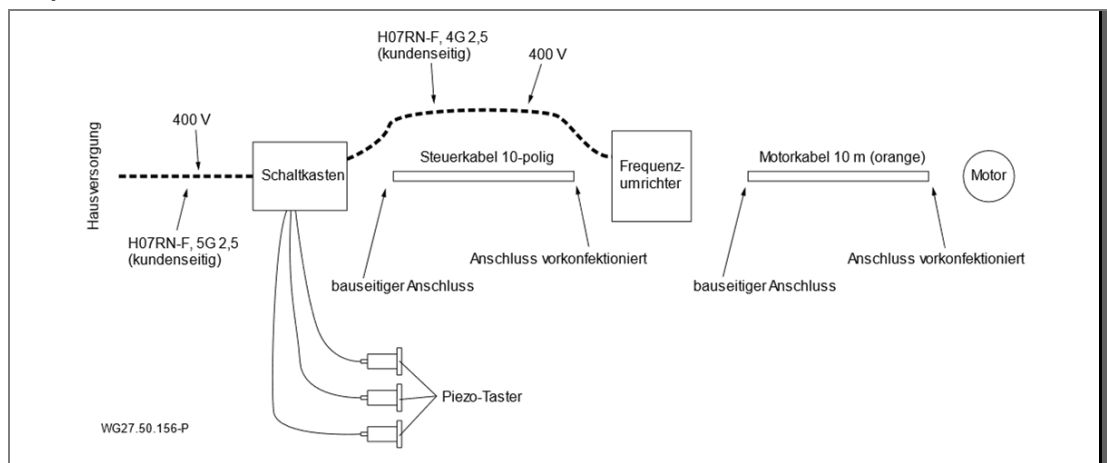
H07RN-F, 4G 2,5
(kundenseitig)

400 V

Hausversorgung

400 V

Schaltkasten

Steuerkabel 10-polig

Frequenzumrichter

Motorkabel 10 m (orange)

Motor

H07RN-F, 5G 2,5
(kundenseitig)

Anschluss vorkonfektioniert

Anschluss vorkonfektioniert

bauseitiger Anschluss

bauseitiger Anschluss

Piezo-Taster

WG27.50.156-P